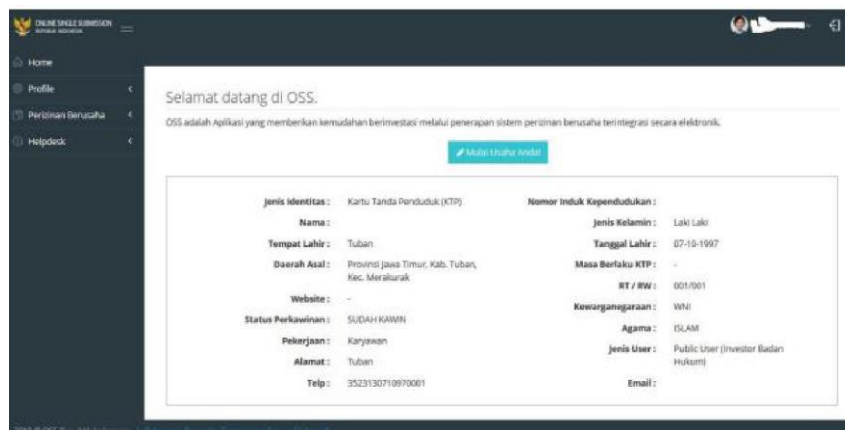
ONLINE SINGLE SUBMISSION
REPUBLIK INDONESIA

Home
Profile
Perizinan Berusaha
Helpdesk

Selamat datang di OSS.

OSS adalah Aplikasi yang memberikan kemudahan berinvestasi melalui penerapan sistem perizinan berusaha terintegrasi secara elektronik.

Mulai Usaha Anda!

| | | | |
|---|---|---|---|
| Jenis Identitas : | Kartu Tanda Penduduk (KTP) | Nomor Induk Kependudukan : | |
| Nama : | | Jenis Kelamin : | Laki Laki |
| Tempat Lahir : | Tuban | Tanggal Lahir : | 07-10-1997 |
| Daerah Asal : | Provinsi Jawa Timur, Kab. Tuban, Kec. Merakurak | Masa Berlaku KTP : | - |
| | | RT / RW : | 001/001 |
| Website : | - | Kewarganegaraan : | WNI |
| Status Perkawinan : | SUDAH KAWIN | Agama : | ISLAM |
| Pekerjaan : | Karyawan | Jenis User : | Public User (Investor Badan Hukum) |
| Alamat : | Tuban | | |
| Telp : | 3523130710970001 | Email : | |

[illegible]